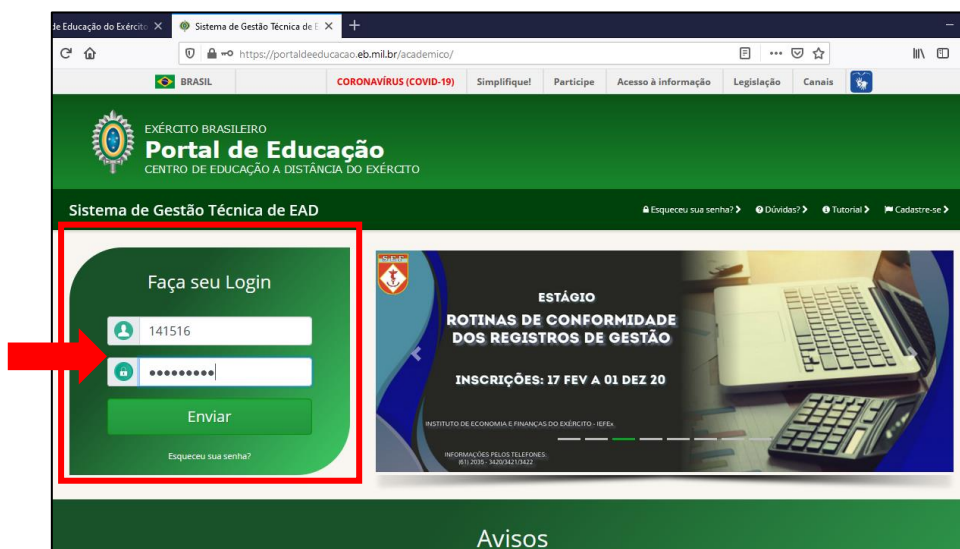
de Educação do Exército ×
Sistema de Gestão Técnica de E ×
+

https://portaldeeducacao.eb.mil.br/academico/

BRASIL
CORONAVÍRUS (COVID-19)
Simplifique!
Participe
Acesso à informação
Legislação
Canais

EXÉRCITO BRASILEIRO
Portal de Educação
CENTRO DE EDUCAÇÃO A DISTÂNCIA DO EXÉRCITO

Sistema de Gestão Técnica de EAD
Esqueceu sua senha? › Dúvidas? › Tutorial › Cadastre-se ›

Faça seu Login
141516
•••••••••
Enviar
Esqueceu sua senha?

ESTÁGIO
ROTINAS DE CONFORMIDADE DOS REGISTROS DE GESTÃO
INSCRIÇÕES: 17 FEV A 01 DEZ 20
INSTITUTO DE ECONOMIA E FINANÇAS DO EXÉRCITO - IEFEx
INFORMAÇÕES PELOS TELEFONES: (61) 2035 - 3420/3421/3422

Avisos